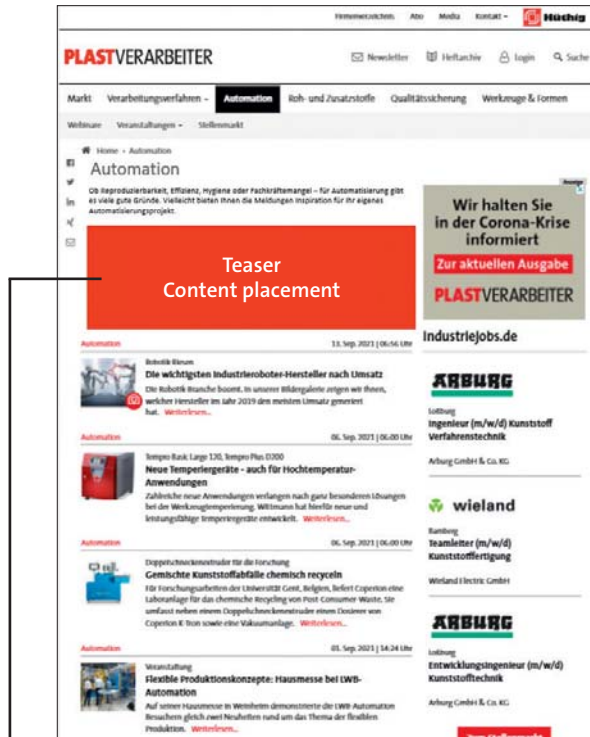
Firmenverzeichnis Abo Media Kontakt Hüthig

PLASTVERARBEITER

Newsletter Heftarchiv Login Suche

Markt Verarbeitungsverfahren Automation Roh- und Zusatzstoffe Qualitätssicherung Werkzeuge & Formen

Webinare Veranstaltungen Stellenmarkt

Home › Automation

Automation

Ob Reproduzierbarkeit, Effizienz, Hygiene oder Fachkräftemangel – für Automatisierung gibt es viele gute Gründe. Vielleicht bieten Ihnen die Meldungen Inspiration für Ihr eigenes Automatisierungsprojekt.

Teaser
Content placement

Automation 13. Sep. 2021 | 06:56 Uhr

Robotik Ranking
Die wichtigsten Industrieroboter-Hersteller nach Umsatz
Die Robotik-Branche boomt. In unserer Bildergalerie zeigen wir Ihnen, welcher Hersteller im Jahr 2019 den meisten Umsatz generiert hat. Weiterlesen...

Automation 06. Sep. 2021 | 06:00 Uhr

Tempro Basic Large 120, Tempro Plus D200
Neue Temperiergeräte – auch für Hochtemperatur-Anwendungen
Zahlreiche neue Anwendungen verlangen nach ganz besonderen Lösungen bei der Werkzeugtemperierung. Wittmann hat hierfür neue und leistungsfähige Temperiergeräte entwickelt. Weiterlesen...

Automation 06. Sep. 2021 | 06:00 Uhr

Doppelschneckenextruder für die Forschung
Gemischte Kunststoffabfälle chemisch recyceln
Für Forschungsarbeiten der Universität Gent, Belgien, liefert Coperion eine Laboranlage für das chemische Recycling von Post-Consumer Waste. Sie umfasst neben einem Doppelschneckenextruder einen Dosierer von Coperion K-Tron sowie eine Vakuumanlage. Weiterlesen...

Automation 03. Sep. 2021 | 14:24 Uhr

Veranstaltung
Flexible Produktionskonzepte: Hausmesse bei LWB-Automation
Auf seiner Hausmesse in Weinheim demonstrierte die LWB-Automation Besuchern gleich zwei Neuheiten rund um das Thema der flexiblen Produktion. Weiterlesen...

Anzeige
Wir halten Sie in der Corona-Krise informiert
Zur aktuellen Ausgabe
PLASTVERARBEITER

IndustrieJobs.de

ARBURG
Loßburg
Ingenieur (m/w/d) Kunststoff Verfahrenstechnik
Arburg GmbH & Co. KG

wieland
Bamberg
Teamleiter (m/w/d) Kunststofffertigung
Wieland Electric GmbH

ARBURG
Loßburg
Entwicklungsingenieur (m/w/d) Kunststofftechnik
Arburg GmbH & Co. KG

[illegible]